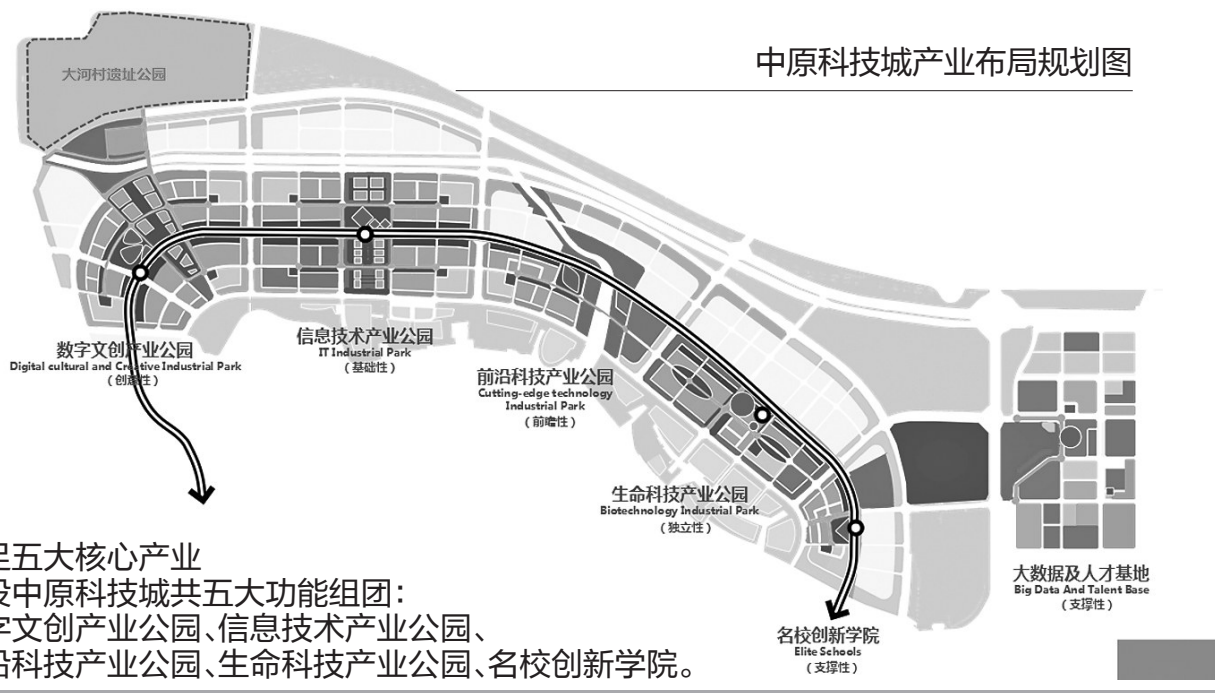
中原科技城产业布局规划图

大河村遗址公园

数字文创产业公园
Digital cultural and Creative Industrial Park
（创意性）

信息技术产业公园
IT Industrial Park
（基础性）

前沿科技产业公园
Cutting-edge technology Industrial Park
（前瞻性）

生命科技产业公园
Biotechnology Industrial Park
（独立性）

大数据及人才基地
Big Data And Talent Base
（支撑性）

名校创新学院
Elite Schools
（支撑性）

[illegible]星五大核心产业
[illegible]设中原科技城共五大功能组团：
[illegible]字文创产业公园、信息技术产业公园、
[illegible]沿科技产业公园、生命科技产业公园、名校创新学院。